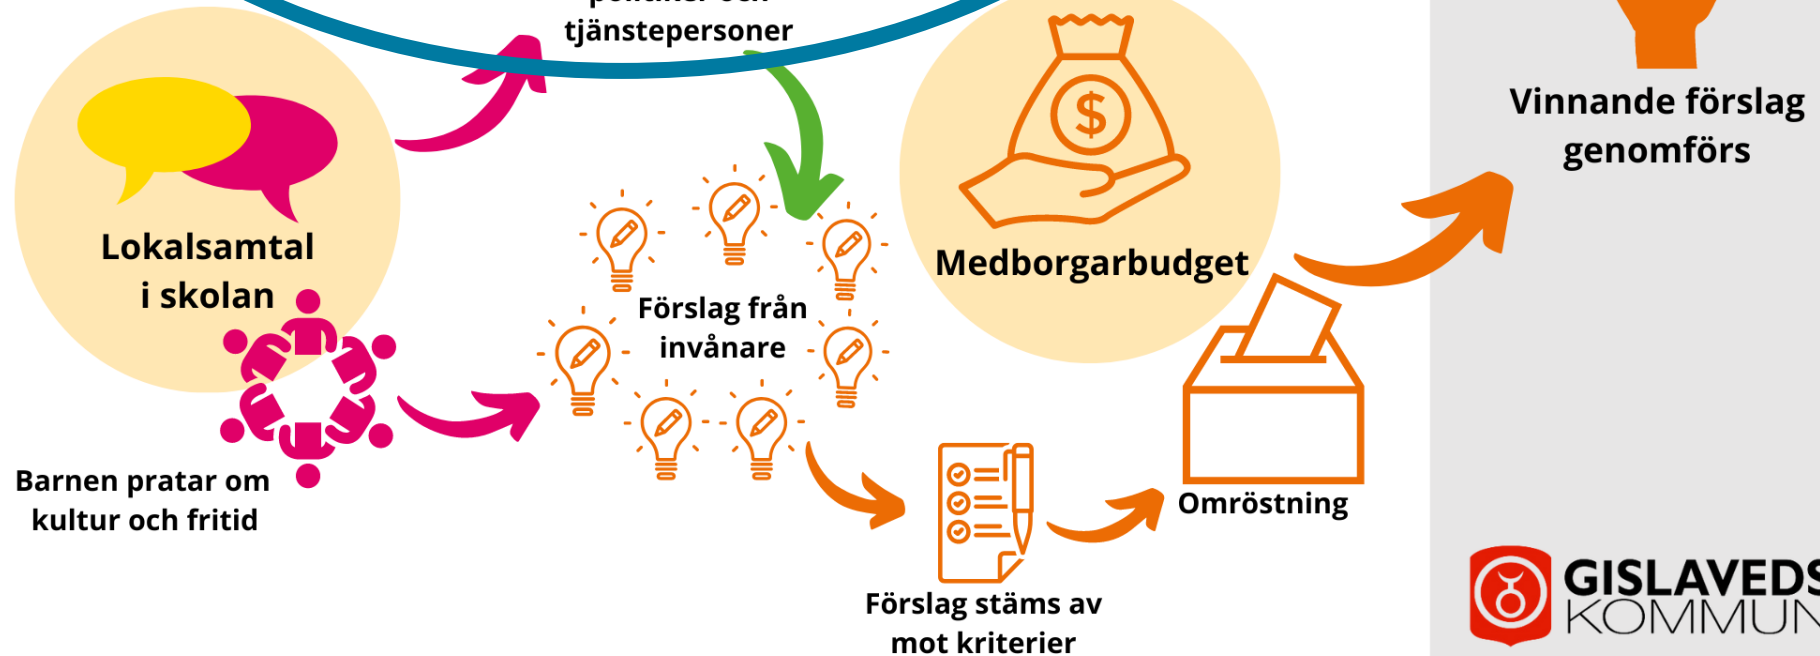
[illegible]
tjänstepersoner

Lokalsamtal i skolan

Barnen pratar om kultur och fritid

Förslag från invånare

Medborgarbudget

Förslag stäms av mot kriterier

Omröstning

Vinnande förslag genomförs

GISLAVEDS
KOMMUN